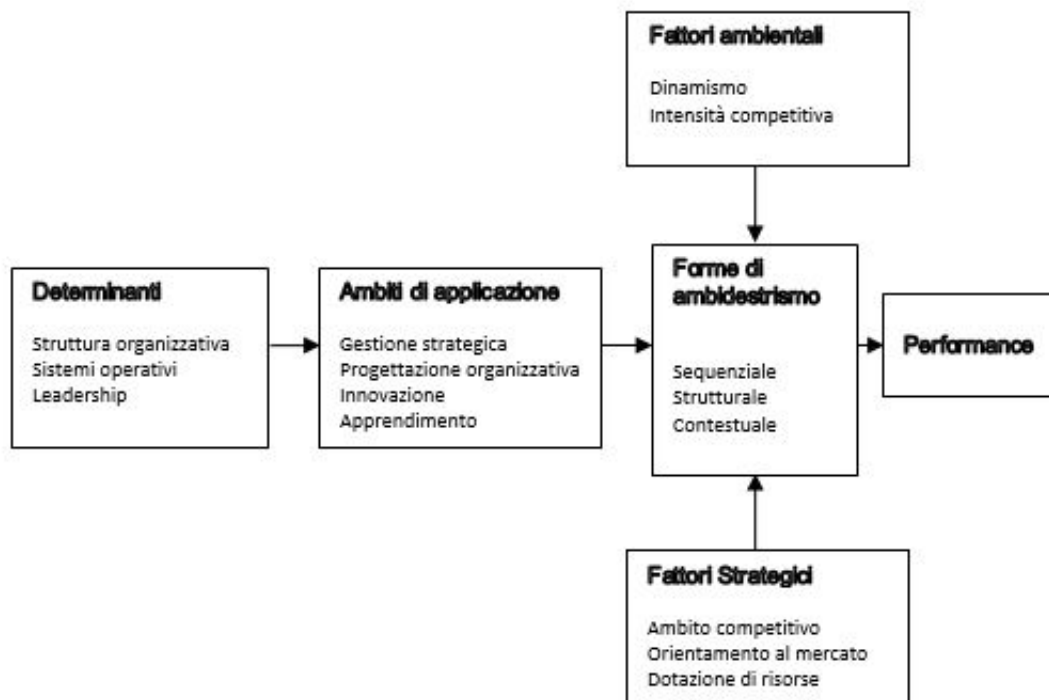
Fattori ambientali

Dinamismo
Intensità competitiva

Determinanti

Struttura organizzativa
Sistemi operativi
Leadership

Ambiti di applicazione

Gestione strategica
Progettazione organizzativa
Innovazione
Apprendimento

Forme di ambidestrismo

Sequenziale
Strutturale
Contestuale

Performance

Fattori Strategici

Ambito competitivo
Orientamento al mercato
Dotazione di risorse